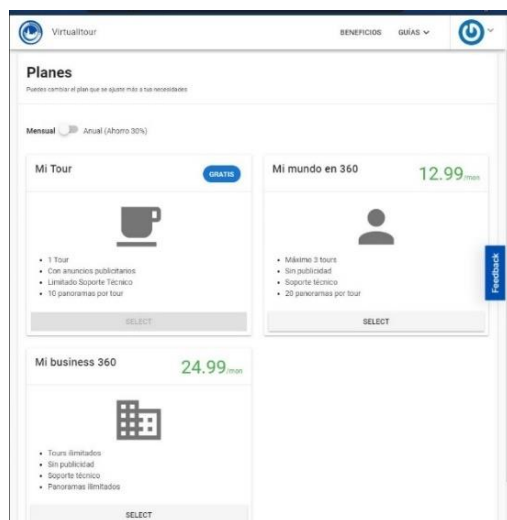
Virtualtour

BENEFICIOS GUÍAS

Planes

Puedes cambiar el plan que se ajuste más a tus necesidades

Mensual Anual (Ahorro 30%)

Mi Tour

GRATIS

- 1 Tour
- Con anuncios publicitarios
- Limitado Soporte Técnico
- 10 panoramas por tour

SELECT

Mi mundo en 360

12.99/mes

- Máximo 3 tours
- Sin publicidad
- Soporte técnico
- 20 panoramas por tour

SELECT

Feedback

Mi business 360

24.99/mes

- Tours ilimitados
- Sin publicidad
- Soporte técnico
- Panoramas ilimitados

SELECT